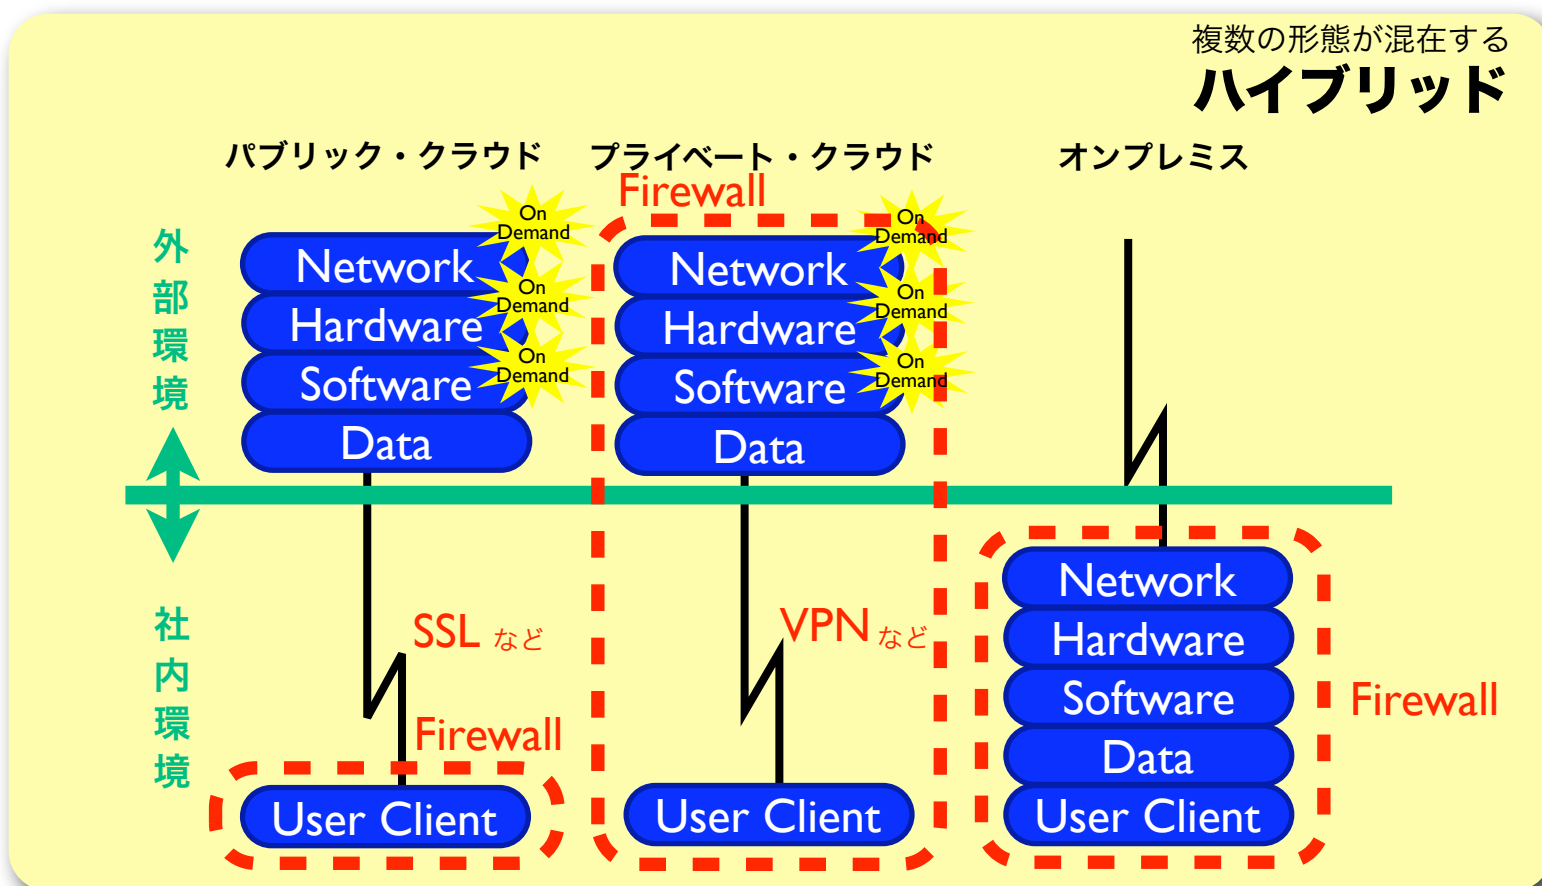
複数の形態が混在する
ハイブリッド

パブリック・クラウド

プライベート・クラウド

オンプレミス

外部環境

社内環境

Network
On Demand
Hardware
On Demand
Software
On Demand
Data

SSL など

Firewall

User Client

Firewall

Network
On Demand
Hardware
On Demand
Software
On Demand
Data

VPN など

User Client

Network
Hardware
Software
Data
User Client

Firewall